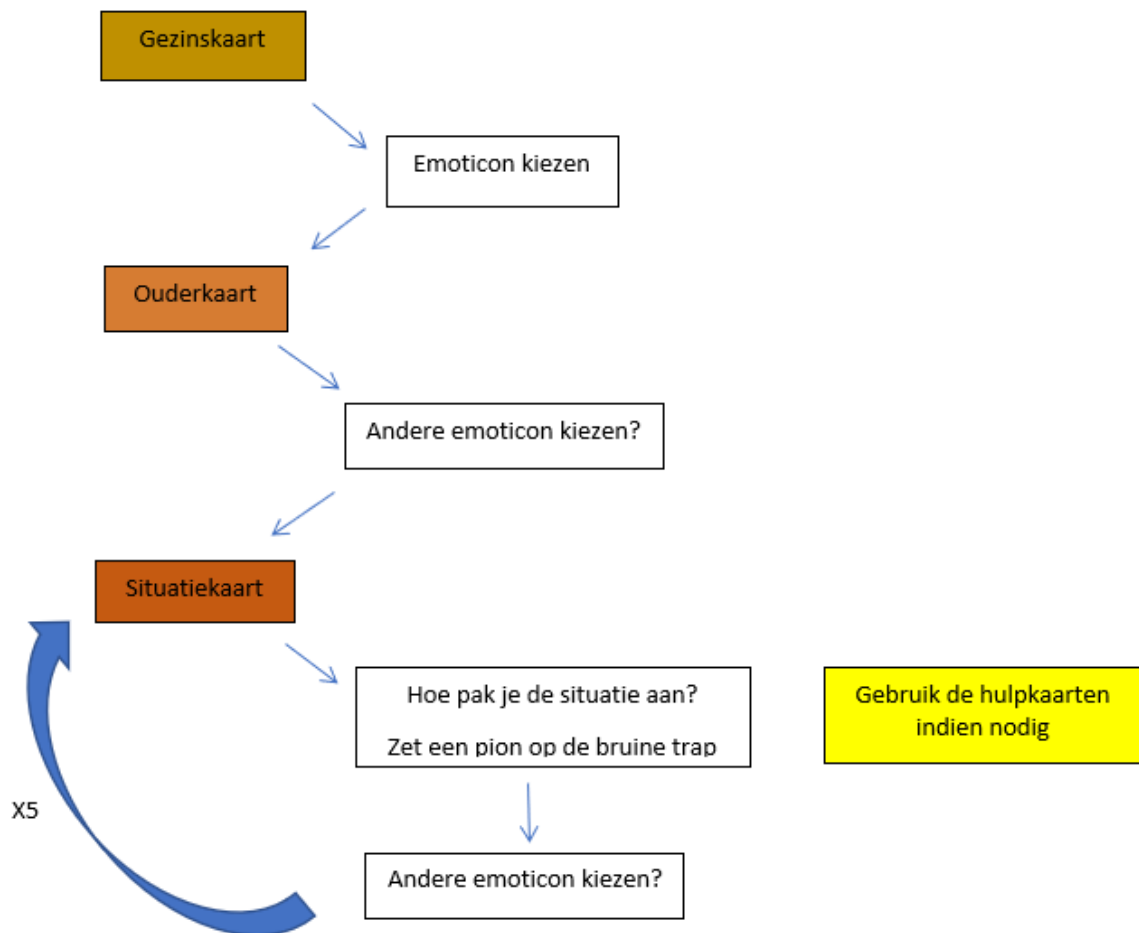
Gezinskaart

Emoticon kiezen

Ouderkaart

Andere emoticon kiezen?

Situatiekaart

Hoe pak je de situatie aan?

Zet een pion op de bruine trap

Gebruik de hulpkaarten indien nodig

X5

Andere emoticon kiezen?